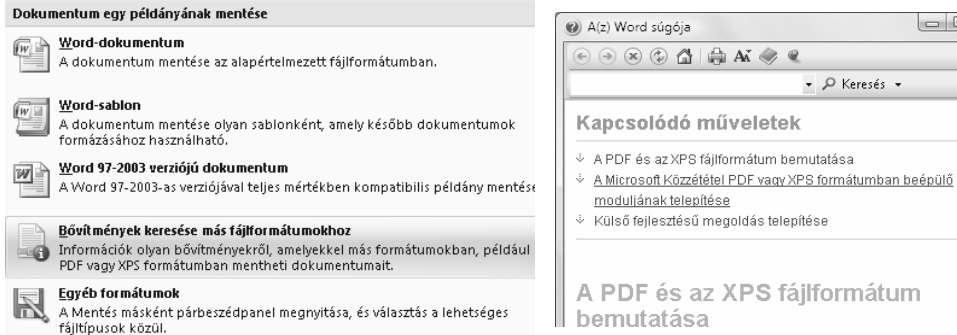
Dokumentum egy példányának mentése

Word-dokumentum
A dokumentum mentése az alapértelmezett fájlformátumban.

Word-sablon
A dokumentum mentése olyan sablonként, amely később dokumentumok formázásához használható.

Word 97-2003 verziójú dokumentum
A Word 97-2003-as verziójával teljes mértékben kompatibilis példány mentése

Bővítmények keresése más fájlformátumokhoz
Információk olyan bővítményekről, amelyekkel más formátumokban, például PDF vagy XPS formátumban mentheti dokumentumait.

Egyéb formátumok
A Mentés másként párbeszédpanel megnyitása, és választás a lehetséges fájltípusok közül.

A(z) Word súgója

Keresés

Kapcsolódó műveletek

A PDF és az XPS fájlformátum bemutatása
A Microsoft Közzététel PDF vagy XPS formátumban beépülő moduljának telepítése
Külső fejlesztésű megoldás telepítése

A PDF és az XPS fájlformátum bemutatása